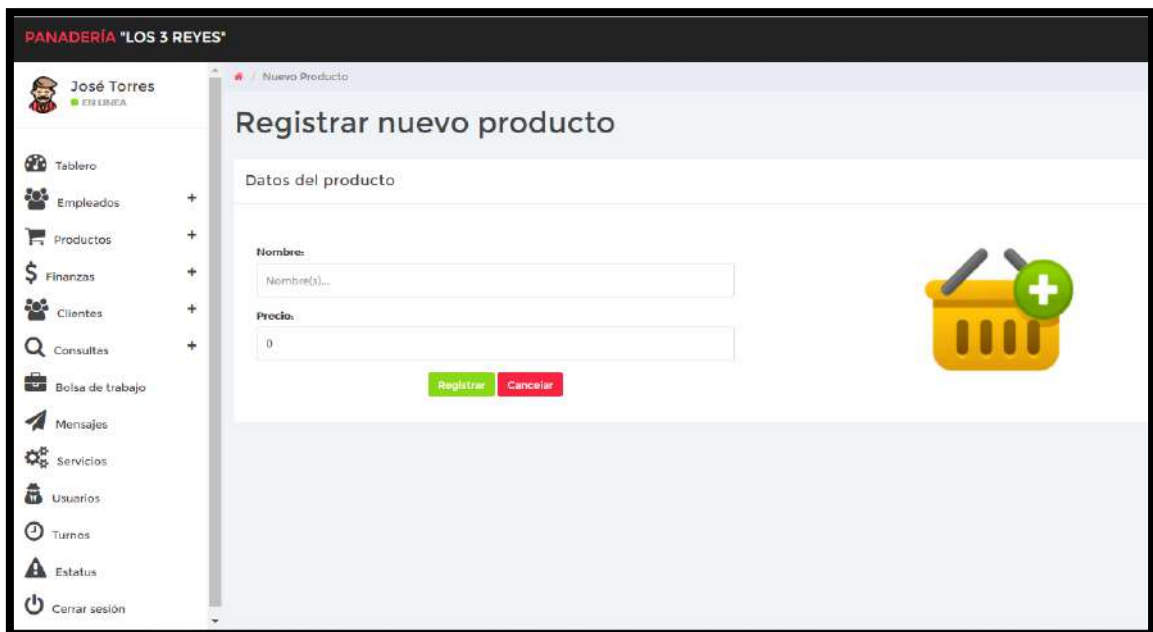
PANADERÍA "LOS 3 REYES"

José Torres
EN LINEA

Tablero
Empleados +
Productos +
Finanzas +
Clientes +
Consultes +
Bolsa de trabajo
Mensajes
Servicios
Usuarios
Turnos
Estatus
Cerrar sesión

/ Nuevo Producto

Registrar nuevo producto

Datos del producto

Nombre:
Nombre(s)...
Precio:
0

Registrar Cancelar